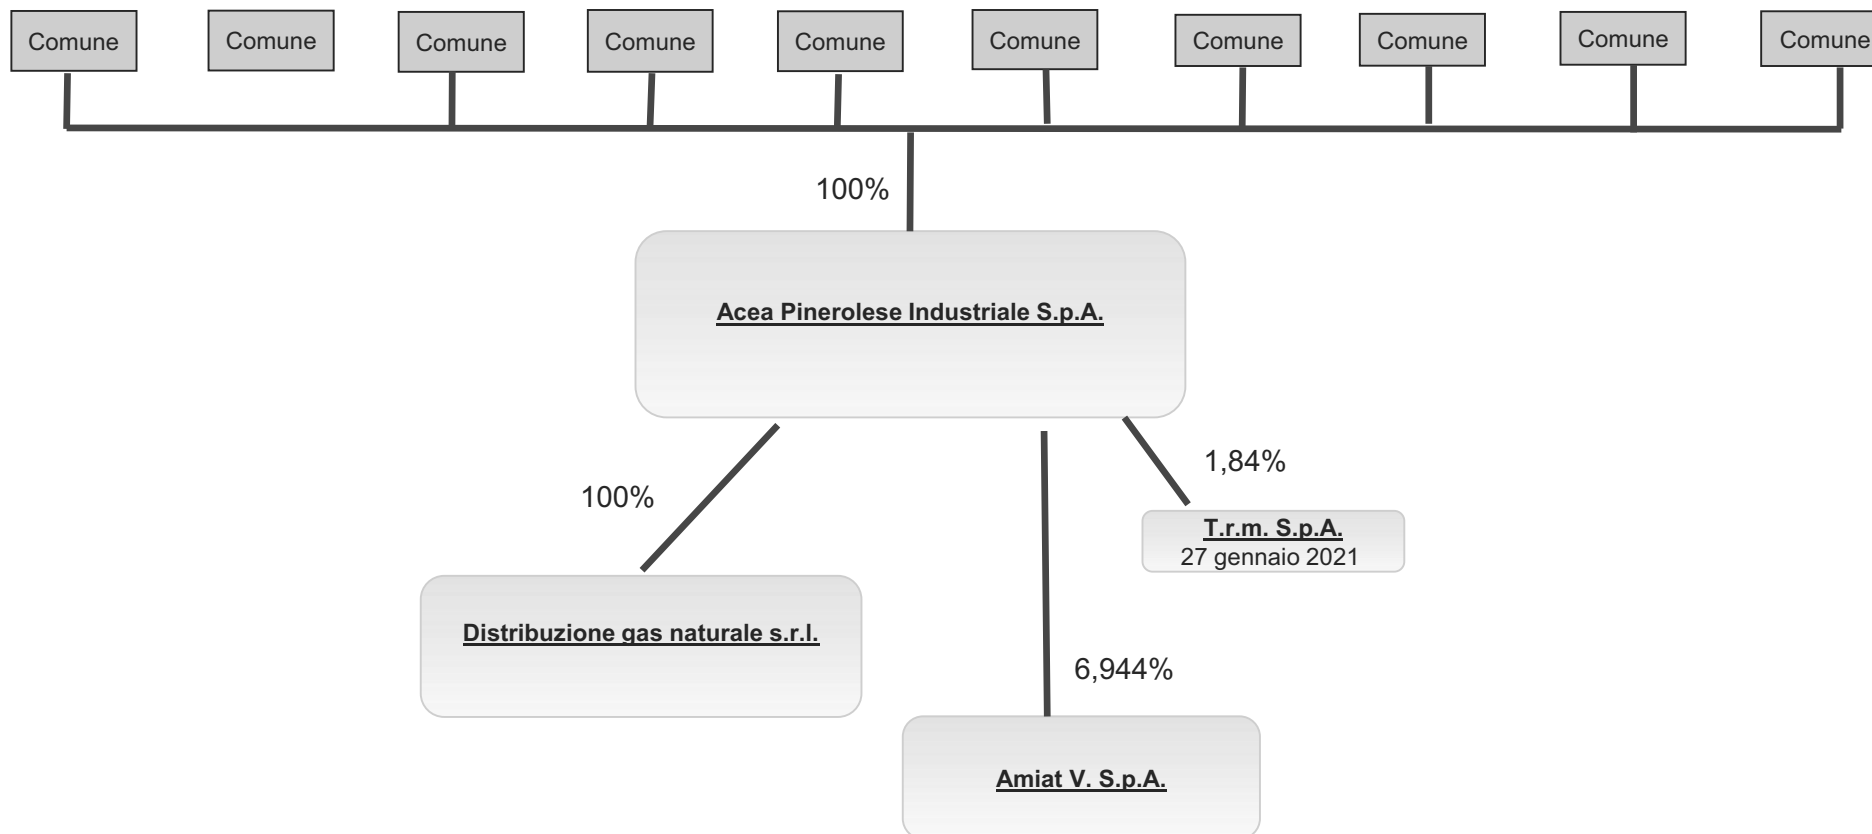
Comune Comune Comune Comune Comune Comune Comune Comune Comune Comune

100%

Acea Pinerolese Industriale S.p.A.

100%

1,84%

T.r.m. S.p.A.
27 gennaio 2021

Distribuzione gas naturale s.r.l.

6,944%

Amiat V. S.p.A.